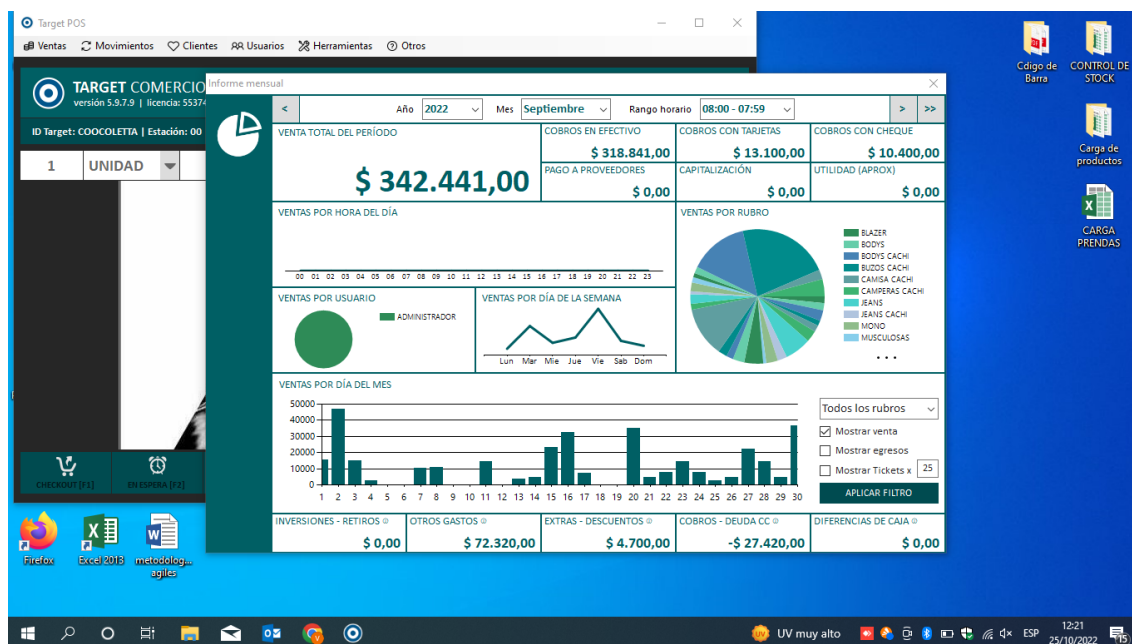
Target POS

Ventas  Movimientos  Clientes  Usuarios  Herramientas  Otros

TARGET COMERCIO
versión 5.9.7.9 | licencia: 55374

ID Target: COOCOLETTA | Estación: 00

1  UNIDAD

CHECKOUT [F1]  EN ESPERA [F2]

Informe mensual

<  Año 2022  Mes Septiembre  Rango horario 08:00 - 07:59  >  >>

VENTA TOTAL DEL PERÍODO
$ 342.441,00

| COBROS EN EFECTIVO | COBROS CON TARJETAS | COBROS CON CHEQUE |
|---|---|---|
| $ 318.841,00 | $ 13.100,00 | $ 10.400,00 |
| PAGO A PROVEEDORES | CAPITALIZACIÓN | UTILIDAD (APROX) |
| $ 0,00 | $ 0,00 | $ 0,00 |

VENTAS POR HORA DEL DÍA
00 01 02 03 04 05 06 07 08 09 10 11 12 13 14 15 16 17 18 19 20 21 22 23

VENTAS POR RUBRO
BLAZER
BODYS
BODYS CACHI
BUZOS CACHI
CAMISA CACHI
CAMPERAS CACHI
JEANS
JEANS CACHI
MONO
MUSCULOSAS
...

VENTAS POR USUARIO
ADMINISTRADOR

VENTAS POR DÍA DE LA SEMANA
Lun Mar Mie Jue Vie Sab Dom

VENTAS POR DÍA DEL MES
50000
40000
30000
20000
10000
0
1 2 3 4 5 6 7 8 9 10 11 12 13 14 15 16 17 18 19 20 21 22 23 24 25 26 27 28 29 30

Todos los rubros
Mostrar venta
Mostrar egresos
Mostrar Tickets x 25
APLICAR FILTRO

| INVERSIONES - RETIROS | OTROS GASTOS | EXTRAS - DESCUENTOS | COBROS - DEUDA CC | DIFERENCIAS DE CAJA |
|---|---|---|---|---|
| $ 0,00 | $ 72.320,00 | $ 4.700,00 | -$ 27.420,00 | $ 0,00 |

Cdigo de Barra
CONTROL DE STOCK
Carga de productos
CARGA PRENDAS
Firefox
Excel 2013
metodolog... agiles

UV muy alto
ESP
12:21
25/10/2022
15